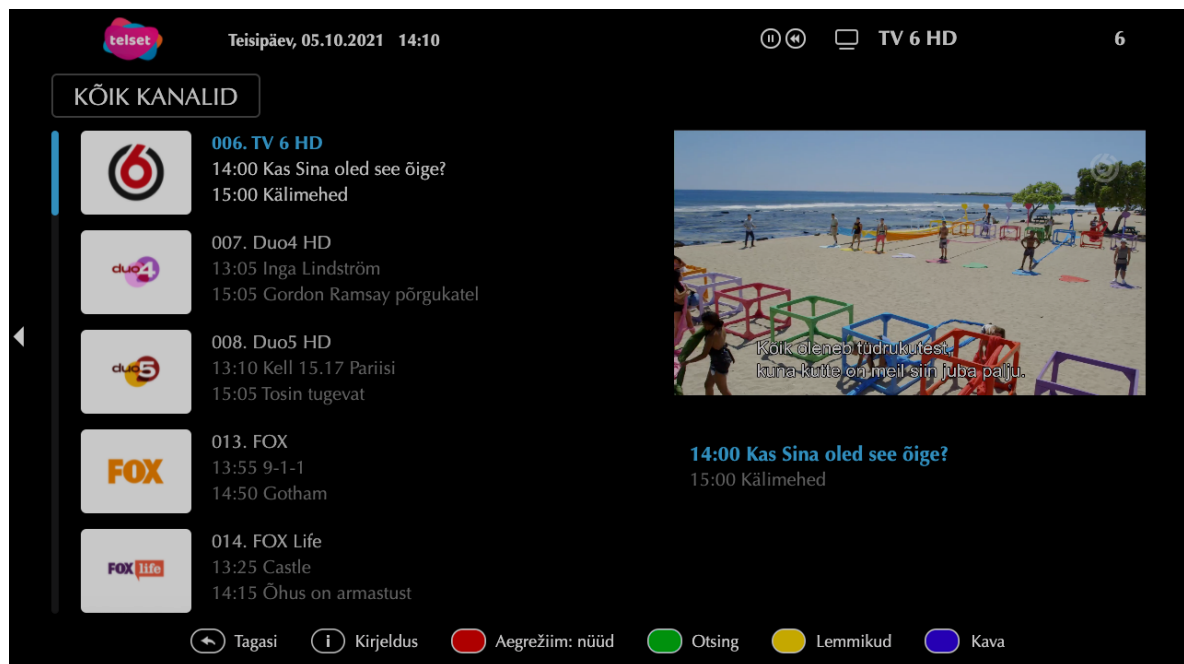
telset

Teisipäev, 05.10.2021 14:10

TV 6 HD

6

KÕIK KANALID

006. TV 6 HD
14:00 Kas Sina oled see õige?
15:00 Kälimehed

duo4
007. Duo4 HD
13:05 Inga Lindström
15:05 Gordon Ramsay põrgukatel

duo5
008. Duo5 HD
13:10 Kell 15.17 Pariisi
15:05 Tosin tugevat

FOX
013. FOX
13:55 9-1-1
14:50 Gotham

FOX life
014. FOX Life
13:25 Castle
14:15 Õhus on armastust

Kõik oleneb tüdrukutest,
kuna kutte on meil siin juba palju.

14:00 Kas Sina oled see õige?
15:00 Kälimehed

Tagasi
Kirjeldus
Aegrežiim: nüüd
Otsing
Lemmikud
Kava